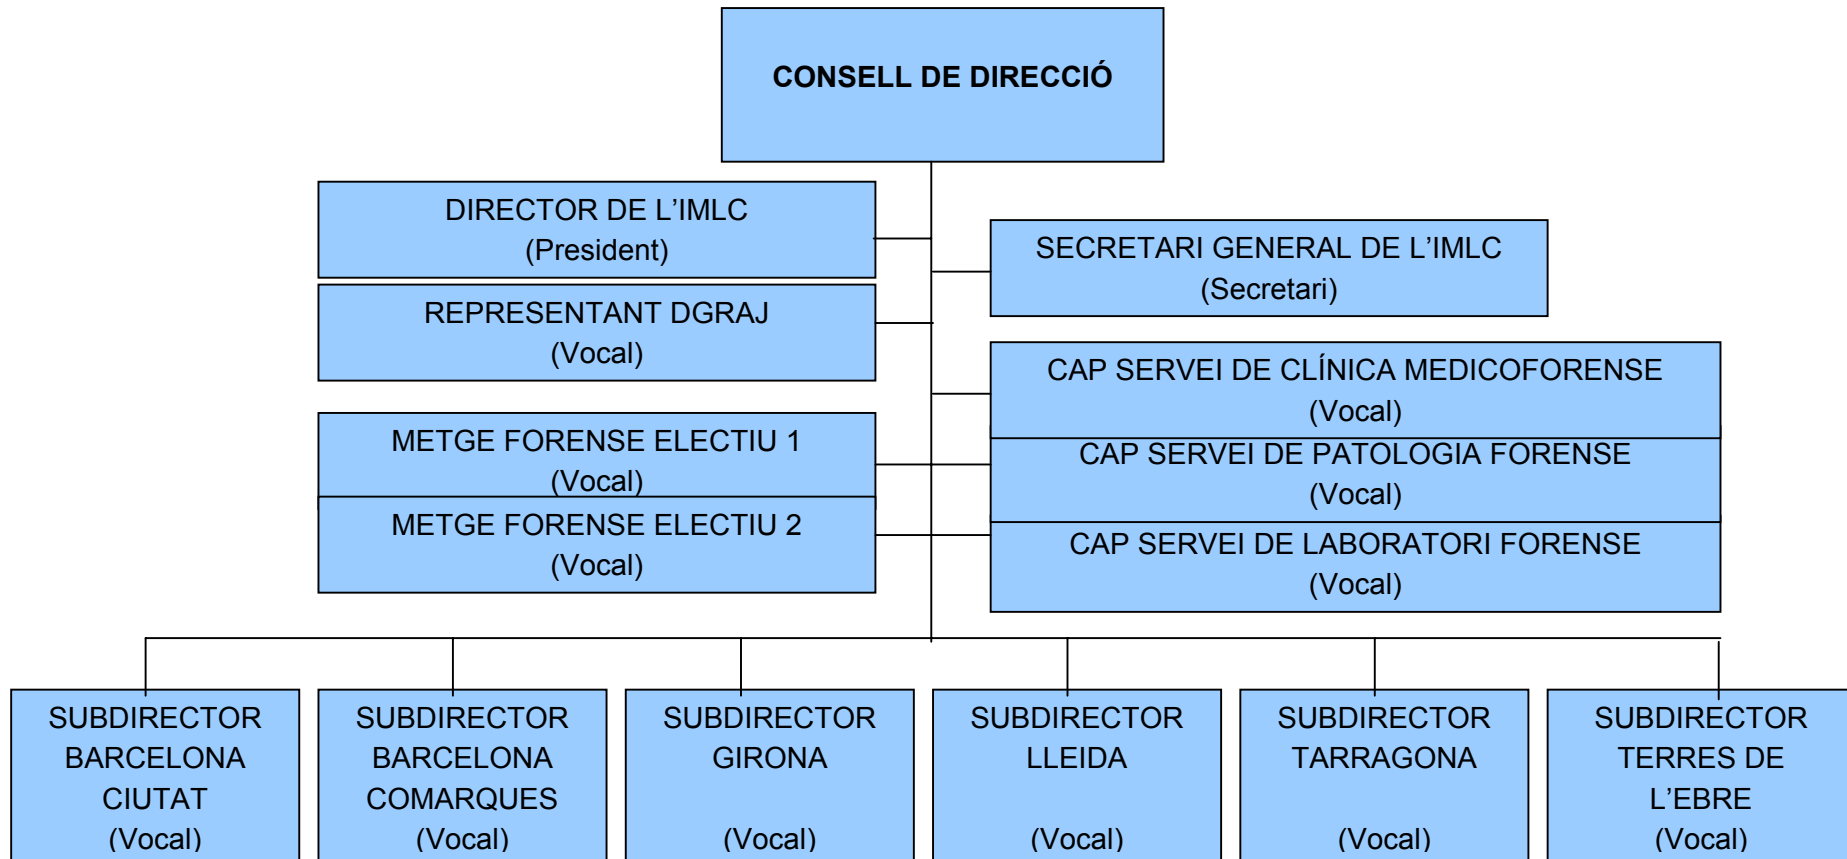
CONSELL DE DIRECCIÓ

DIRECTOR DE L'IMLC
(President)

REPRESENTANT DGRAJ
(Vocal)

METGE FORENSE ELECTIU 1
(Vocal)

METGE FORENSE ELECTIU 2
(Vocal)

SECRETARI GENERAL DE L'IMLC
(Secretari)

CAP SERVEI DE CLÍNICA MEDICOFORENSE
(Vocal)

CAP SERVEI DE PATOLOGIA FORENSE
(Vocal)

CAP SERVEI DE LABORATORI FORENSE
(Vocal)

SUBDIRECTOR BARCELONA CIUTAT
(Vocal)

SUBDIRECTOR BARCELONA COMARQUES
(Vocal)

SUBDIRECTOR GIRONA
(Vocal)

SUBDIRECTOR LLEIDA
(Vocal)

SUBDIRECTOR TARRAGONA
(Vocal)

SUBDIRECTOR TERRES DE L'EBRE
(Vocal)